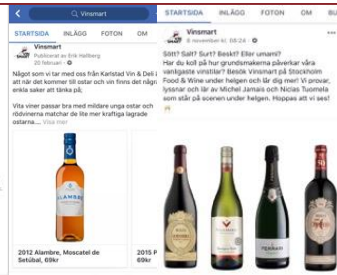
Vinsmart

STARTSIDA INLÄGG FOTON OM

Vinsmart
Publicerat av Erik Hallberg
20 februari ·

Något som vi tar med oss från Karlstad Vin & Deli i att när det kommer till ostar och vin finns det några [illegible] saker att tänka på.

Vita viner passar bra med mildare unga ostar och rödvinerna matchar de lite mer kraftiga lagrade ostarna.... Visa mer

ALAMBRE

2012 Alambre, Moscatel de Setúbal, 69kr

2015 P
69kr

STARTSIDA INLÄGG FOTON OM BU

Vinsmart
6 november kl. 08:24 ·

Sött? Salt? Surt? Beskt? Eller umami?
Har du koll på hur grundsmakerna påverkar våra vanligaste vinstilar? Besök Vinsmart på Stockholm Food & Wine under helgen och lär dig mer! Vi provar, lyssnar och lär av Michel Jamais och Niclas Tuomela som står på scenen under helgen. Hoppas att vi ses!

FERRARI